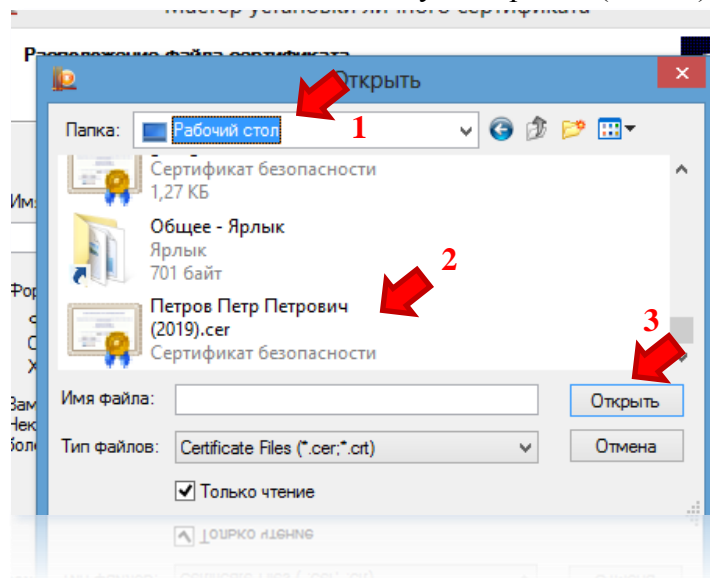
Мастер установки личного сертификата

Расположение файла сертификата

Открыть

Папка: Рабочий стол

1

Сертификат безопасности
1,27 КБ

Общее - Ярлык
Ярлык
701 байт

2

Петров Петр Петрович (2019).cer
Сертификат безопасности

3

Имя файла:

Открыть

Тип файлов: Certificate Files (*.cer;*.crt)

Отмена

Только чтение

Им

Фор

Зам
Нек
Бол